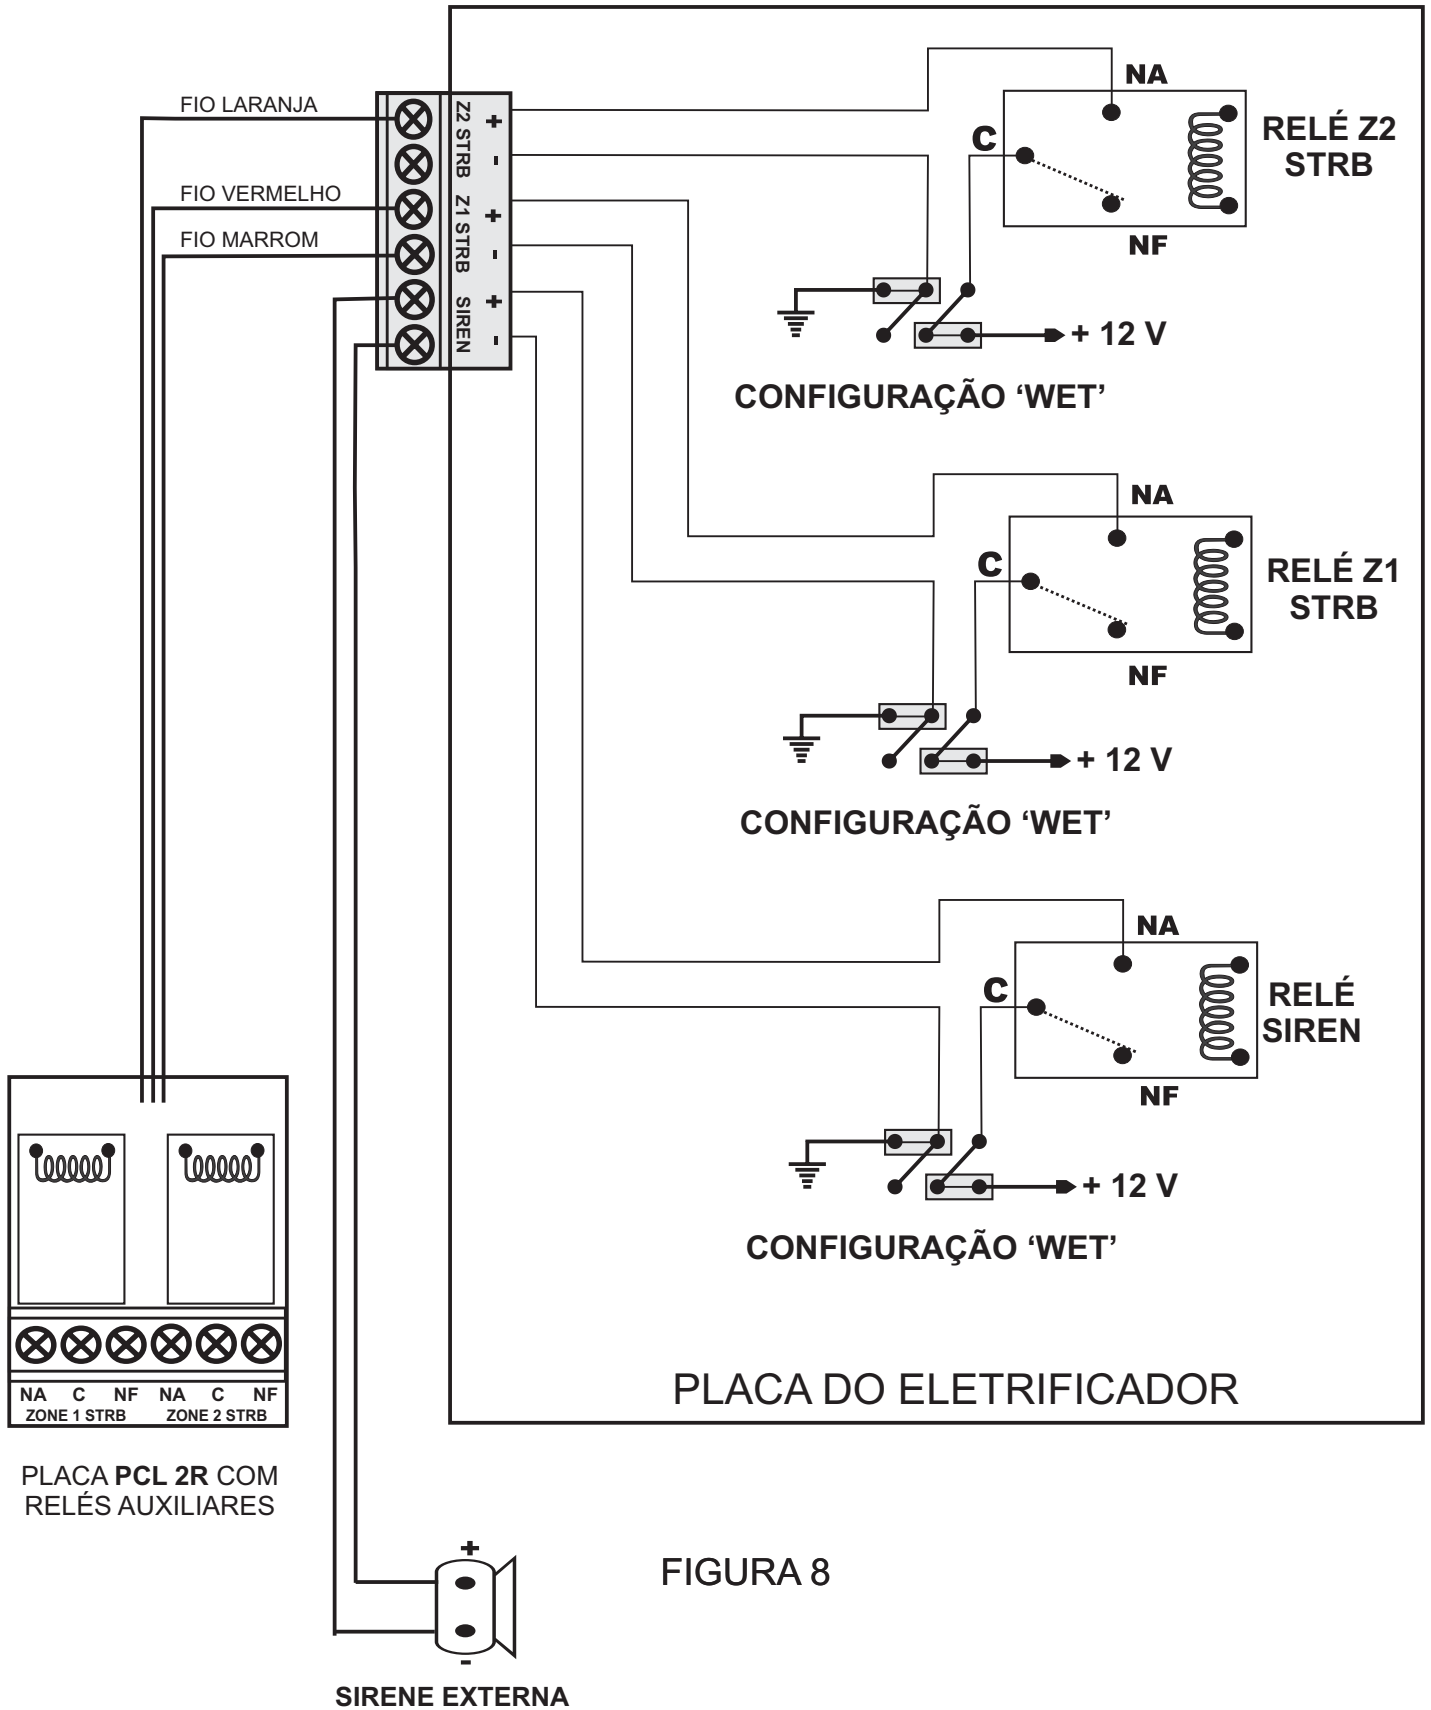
FIO LARANJA
FIO VERMELHO
FIO MARROM

Z2 STRB + -
Z1 STRB + -
SIREN + -

NA
C
RELÉ Z2 STRB
NF
+ 12 V
CONFIGURAÇÃO 'WET'

NA
C
RELÉ Z1 STRB
NF
+ 12 V
CONFIGURAÇÃO 'WET'

NA
C
RELÉ SIREN
NF
+ 12 V
CONFIGURAÇÃO 'WET'

NA C NF NA C NF
ZONE 1 STRB ZONE 2 STRB

PLACA DO ELETRIFICADOR

PLACA **PCL 2R** COM RELÉS AUXILIARES

+
-
SIRENE EXTERNA

FIGURA 8